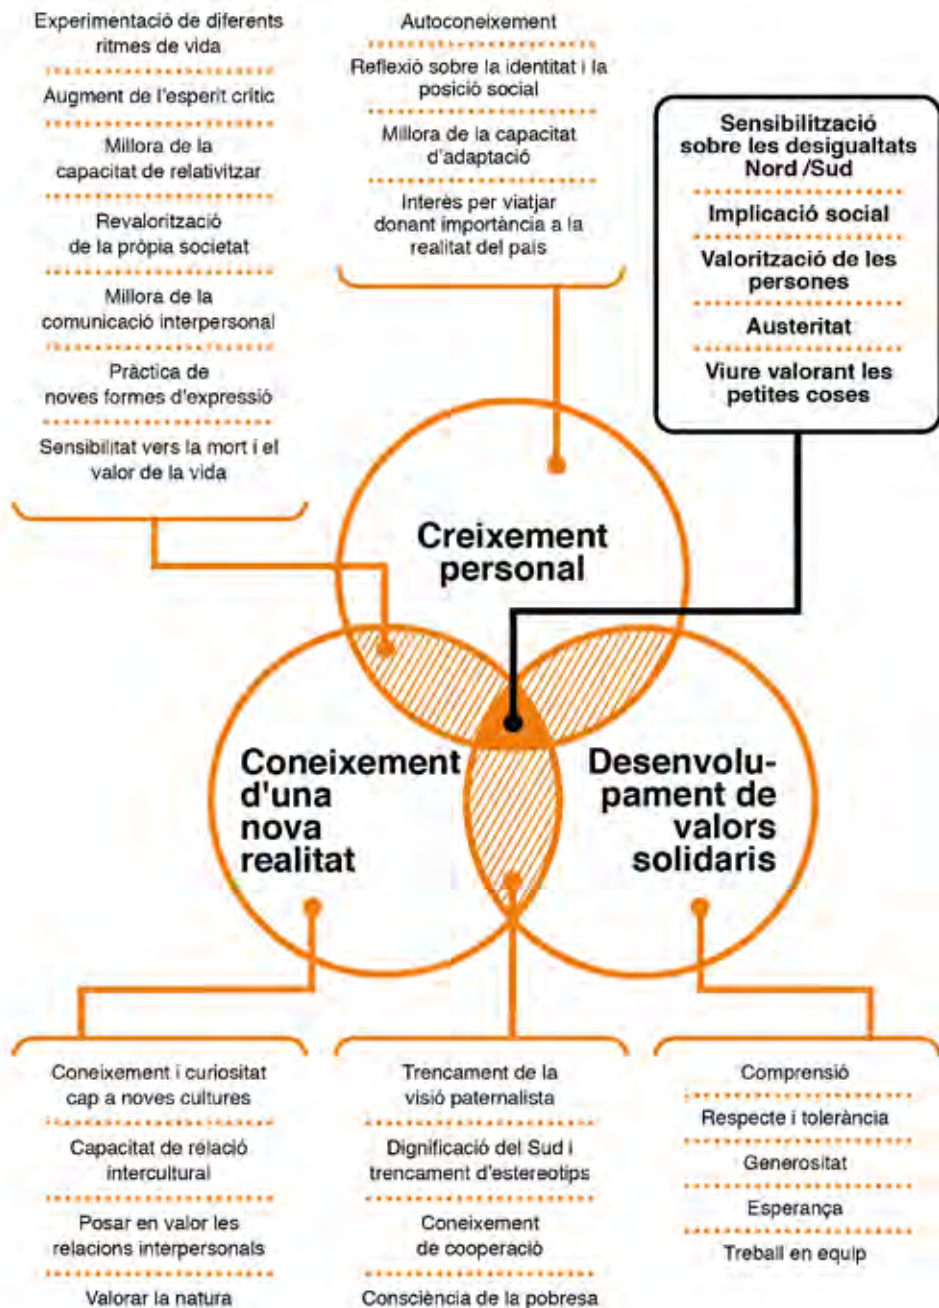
Experimentació de diferents ritmes de vida

Augment de l'esperit crític

Millora de la capacitat de relativitzar

Revalorització de la pròpia societat

Millora de la comunicació interpersonal

Pràctica de noves formes d'expressió

Sensibilitat vers la mort i el valor de la vida

Autoconeixement

Reflexió sobre la identitat i la posició social

Millora de la capacitat d'adaptació

Interès per viatjar donant importància a la realitat del país

Sensibilització sobre les desigualtats Nord /Sud

Implicació social

Valorització de les persones

Austeritat

Viure valorant les petites coses

Creixement personal

Coneixement d'una nova realitat

Desenvolupament de valors solidaris

Coneixement i curiositat cap a noves cultures

Capacitat de relació intercultural

Posar en valor les relacions interpersonals

Valorar la natura

Trencament de la visió paternalista

Dignificació del Sud i trencament d'estereotips

Coneixement de cooperació

Consciència de la pobresa

Comprensió

Respecte i tolerància

Generositat

Esperança

Treball en equip